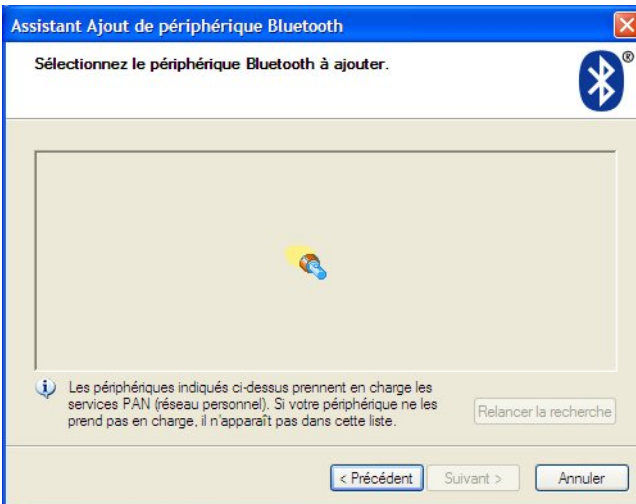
Assistant Ajout de périphérique Bluetooth

Sélectionnez le périphérique Bluetooth à ajouter.

®

Les périphériques indiqués ci-dessus prennent en charge les services PAN (réseau personnel). Si votre périphérique ne les prend pas en charge, il n'apparaît pas dans cette liste.

Relancer la recherche

< Précédent

Suivant >

Annuler